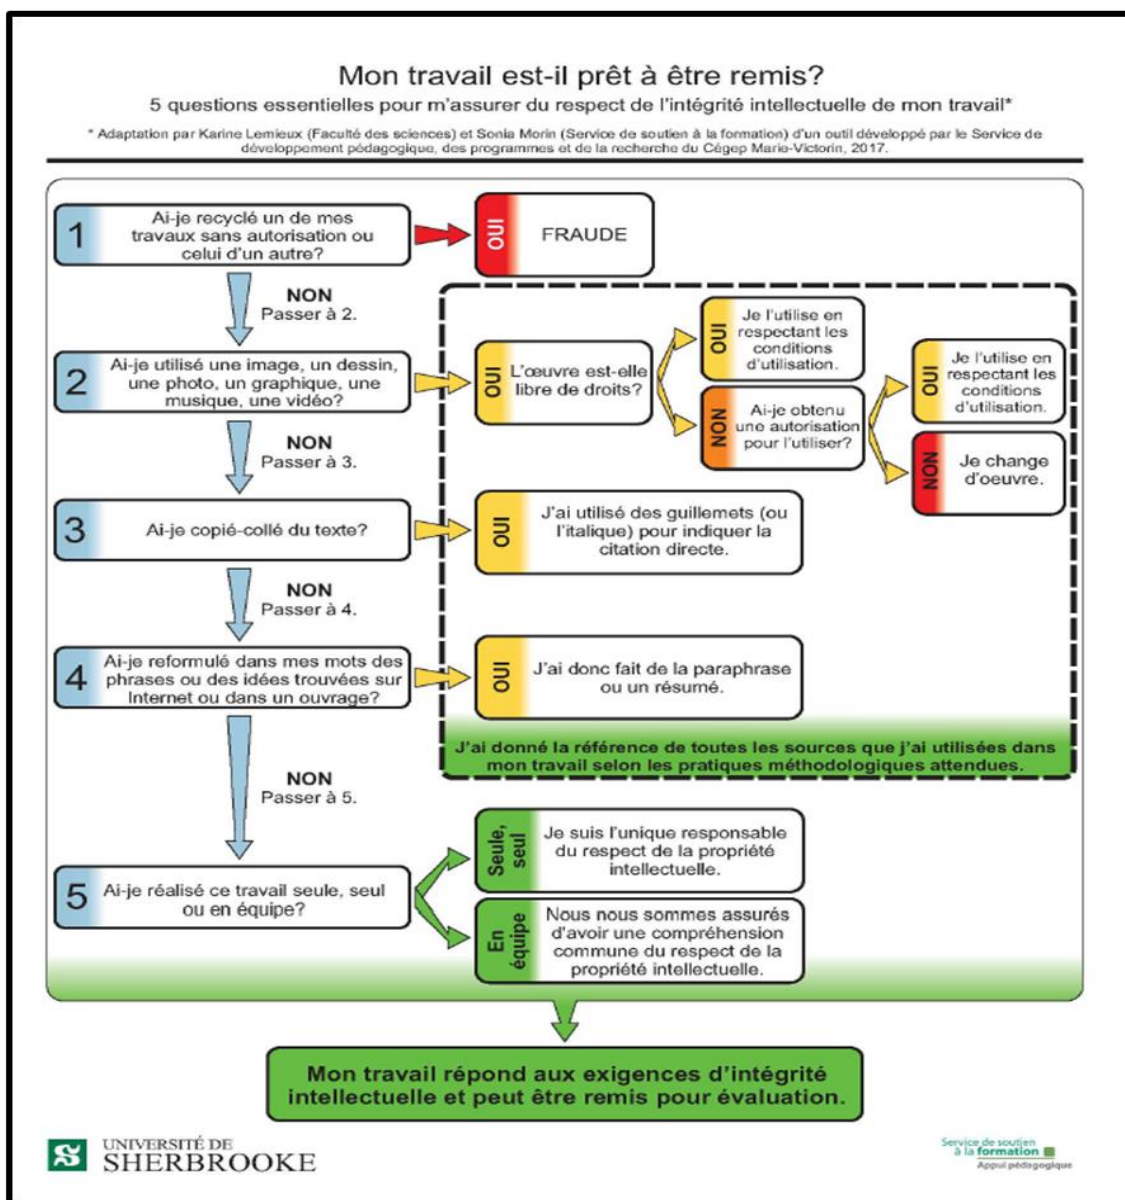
Mon travail est-il prêt à être remis?

5 questions essentielles pour m'assurer du respect de l'intégrité intellectuelle de mon travail*

* Adaptation par Karine Lemieux (Faculté des sciences) et Sonia Morin (Service de soutien à la formation) d'un outil développé par le Service de développement pédagogique, des programmes et de la recherche du Cégep Marie-Victorin, 2017.

1 Ai-je recyclé un de mes travaux sans autorisation ou celui d'un autre?

OUI FRAUDE

NON Passer à 2.

2 Ai-je utilisé une image, un dessin, une photo, un graphique, une musique, une vidéo?

OUI L'œuvre est-elle libre de droits?

OUI Je l'utilise en respectant les conditions d'utilisation.

NON Ai-je obtenu une autorisation pour l'utiliser?

OUI Je l'utilise en respectant les conditions d'utilisation.

NON Je change d'oeuvre.

NON Passer à 3.

3 Ai-je copié-collé du texte?

OUI J'ai utilisé des guillemets (ou l'italique) pour indiquer la citation directe.

NON Passer à 4.

4 Ai-je reformulé dans mes mots des phrases ou des idées trouvées sur Internet ou dans un ouvrage?

OUI J'ai donc fait de la paraphrase ou un résumé.

J'ai donné la référence de toutes les sources que j'ai utilisées dans mon travail selon les pratiques méthodologiques attendues.

NON Passer à 5.

5 Ai-je réalisé ce travail seule, seul ou en équipe?

Seule, seul Je suis l'unique responsable du respect de la propriété intellectuelle.

En équipe Nous nous sommes assurés d'avoir une compréhension commune du respect de la propriété intellectuelle.

Mon travail répond aux exigences d'intégrité intellectuelle et peut être remis pour évaluation.

UNIVERSITÉ DE SHERBROOKE

Service de soutien à la formation Appui pédagogique